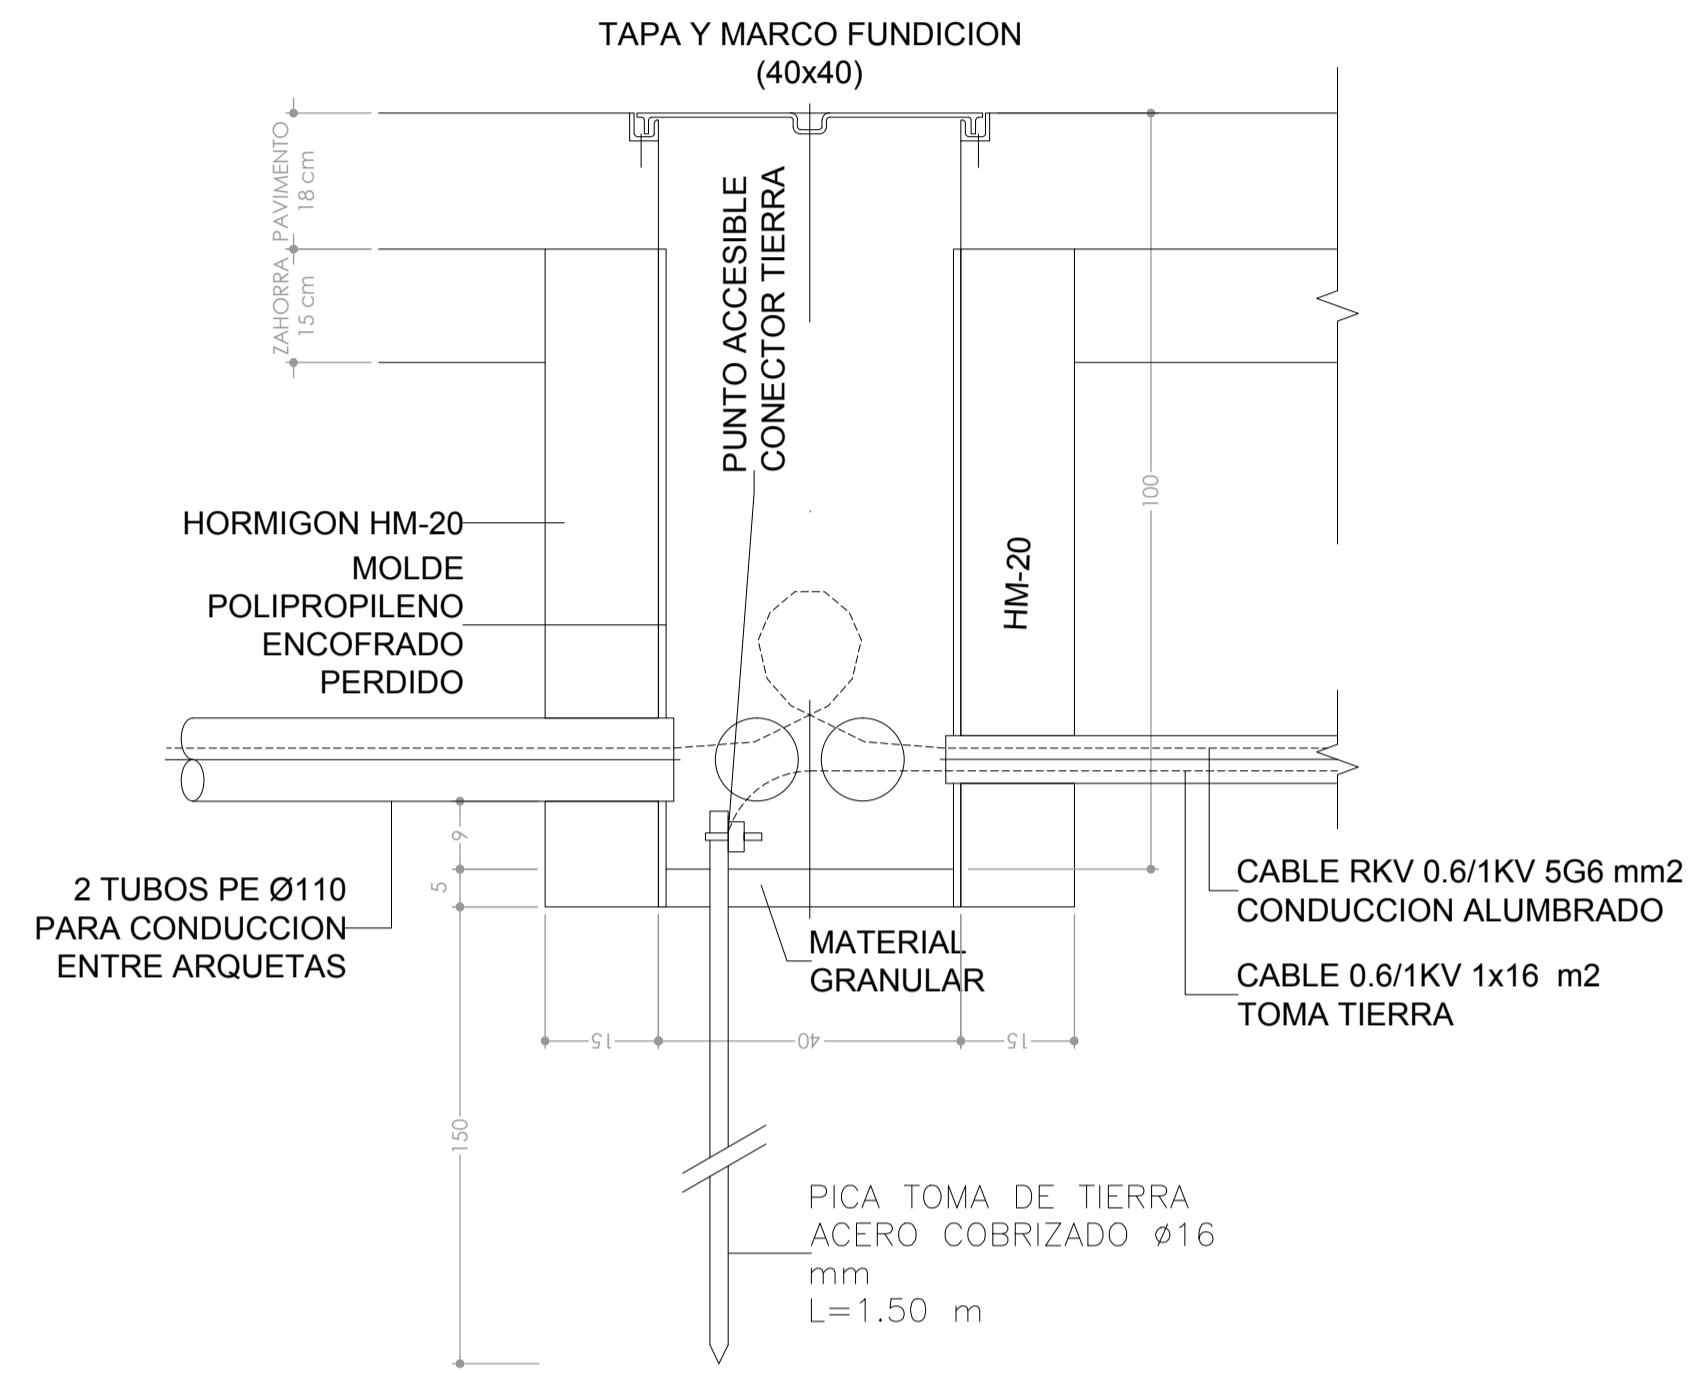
TAPA Y MARCO FUNDICION
(40x40)

PAVIMENTO
18 cm

ZAHORRA
15 cm

PUNTO ACCESIBLE
CONECTOR TIERRA

100

HORMIGON HM-20

MOLDE
POLIPROPILENO
ENCOFRADO
PERDIDO

HM-20

9

5

2 TUBOS PE Ø110
PARA CONDUCCION
ENTRE ARQUETAS

MATERIAL
GRANULAR

CABLE RKV 0.6/1KV 5G6 mm2
CONDUCCION ALUMBRADO

CABLE 0.6/1KV 1x16 m2
TOMA TIERRA

15
40
15

150

PICA TOMA DE TIERRA
ACERO COBRIZADO Ø16
mm
L=1.50 m